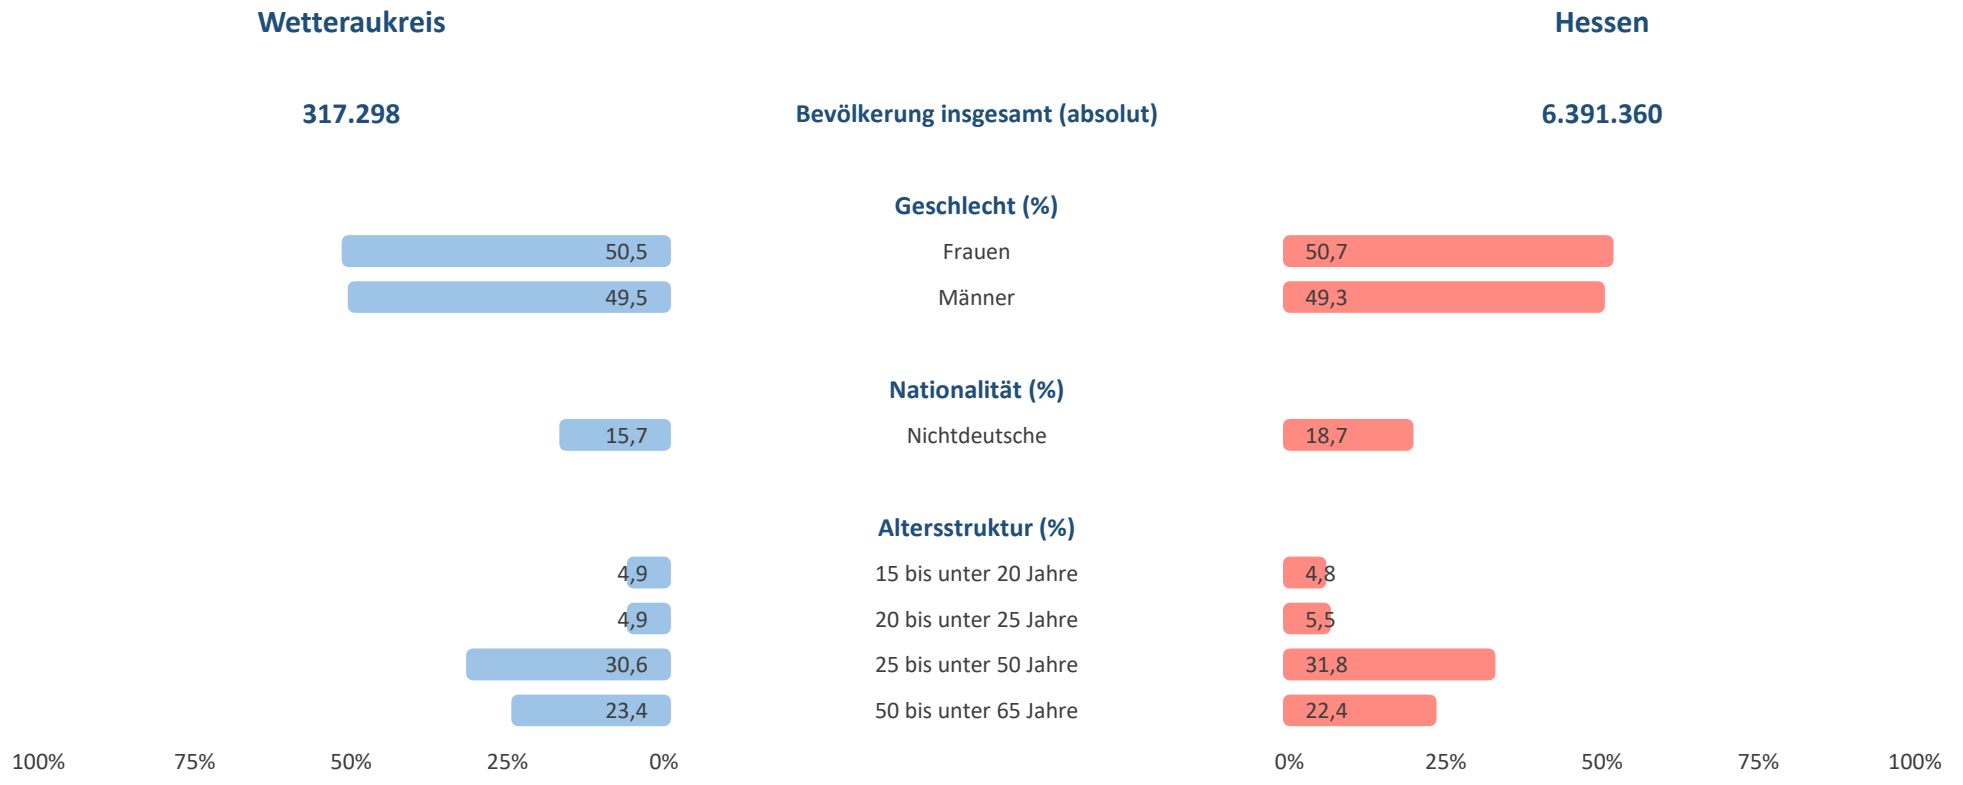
Wetteraukreis

Hessen

317.298

Bevölkerung insgesamt (absolut)

6.391.360

Geschlecht (%)

| Wetteraukreis | | Hessen |
|---|---|---|
| 50,5 | Frauen | 50,7 |
| 49,5 | Männer | 49,3 |

Nationalität (%)

| Wetteraukreis | | Hessen |
|---|---|---|
| 15,7 | Nichtdeutsche | 18,7 |

Altersstruktur (%)

| Wetteraukreis | | Hessen |
|---|---|---|
| 4,9 | 15 bis unter 20 Jahre | 4,8 |
| 4,9 | 20 bis unter 25 Jahre | 5,5 |
| 30,6 | 25 bis unter 50 Jahre | 31,8 |
| 23,4 | 50 bis unter 65 Jahre | 22,4 |

100% 75% 50% 25% 0%

0% 25% 50% 75% 100%